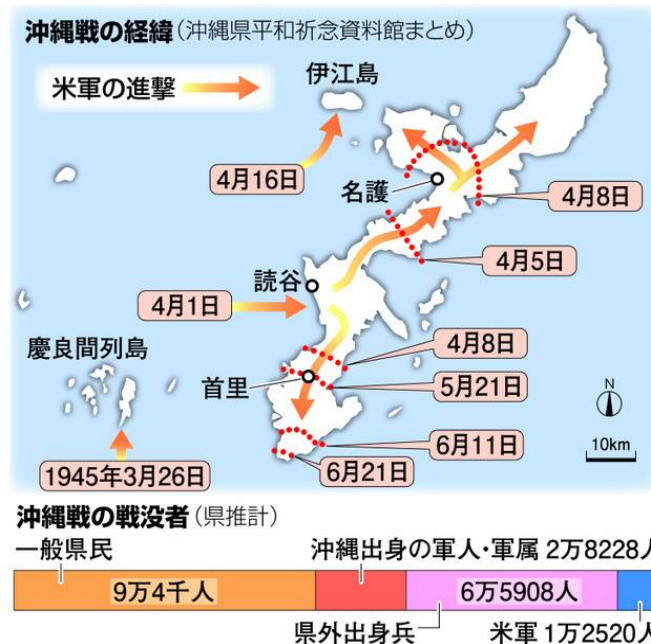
沖縄戦の経緯(沖縄県平和祈念資料館まとめ)

米軍の進撃

伊江島

4月16日

名護

4月8日

4月5日

読谷

4月1日

慶良間列島

4月8日

首里

5月21日

N

6月11日

10km

6月21日

1945年3月26日

沖縄戦の戦没者(県推計)

一般県民

沖縄出身の軍人・軍属 2万8228人

9万4千人

6万5908人

県外出身兵

米軍 1万2520人